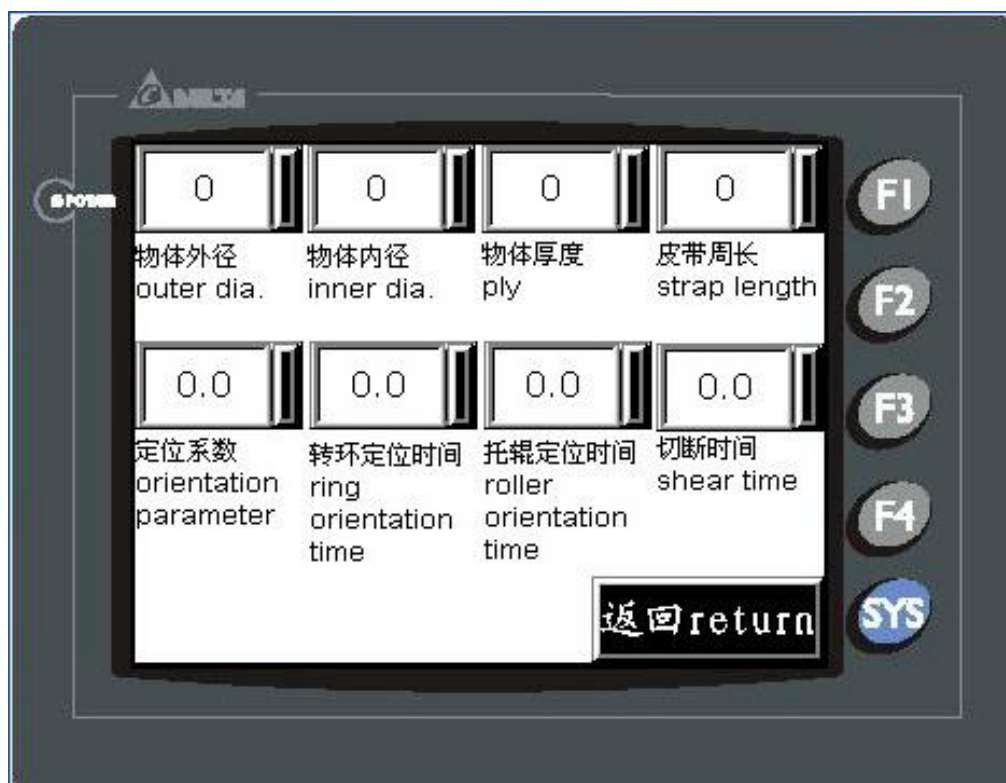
DELTA

POWER

0

物体外径
outer dia.

0

物体内径
inner dia.

0

物体厚度
ply

0

皮带周长
strap length

0.0

定位系数
orientation parameter

0.0

转环定位时间
ring orientation time

0.0

托辊定位时间
roller orientation time

0.0

切断时间
shear time

返回return

F1

F2

F3

F4

SYS